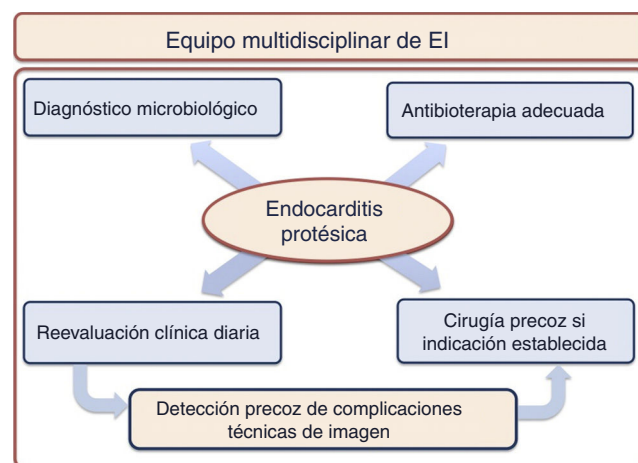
Equipo multidisciplinar de EI

Diagnóstico microbiológico

Antibioterapia adecuada

Endocarditis protésica

Reevaluación clínica diaria

Cirugía precoz si indicación establecida

Detección precoz de complicaciones técnicas de imagen